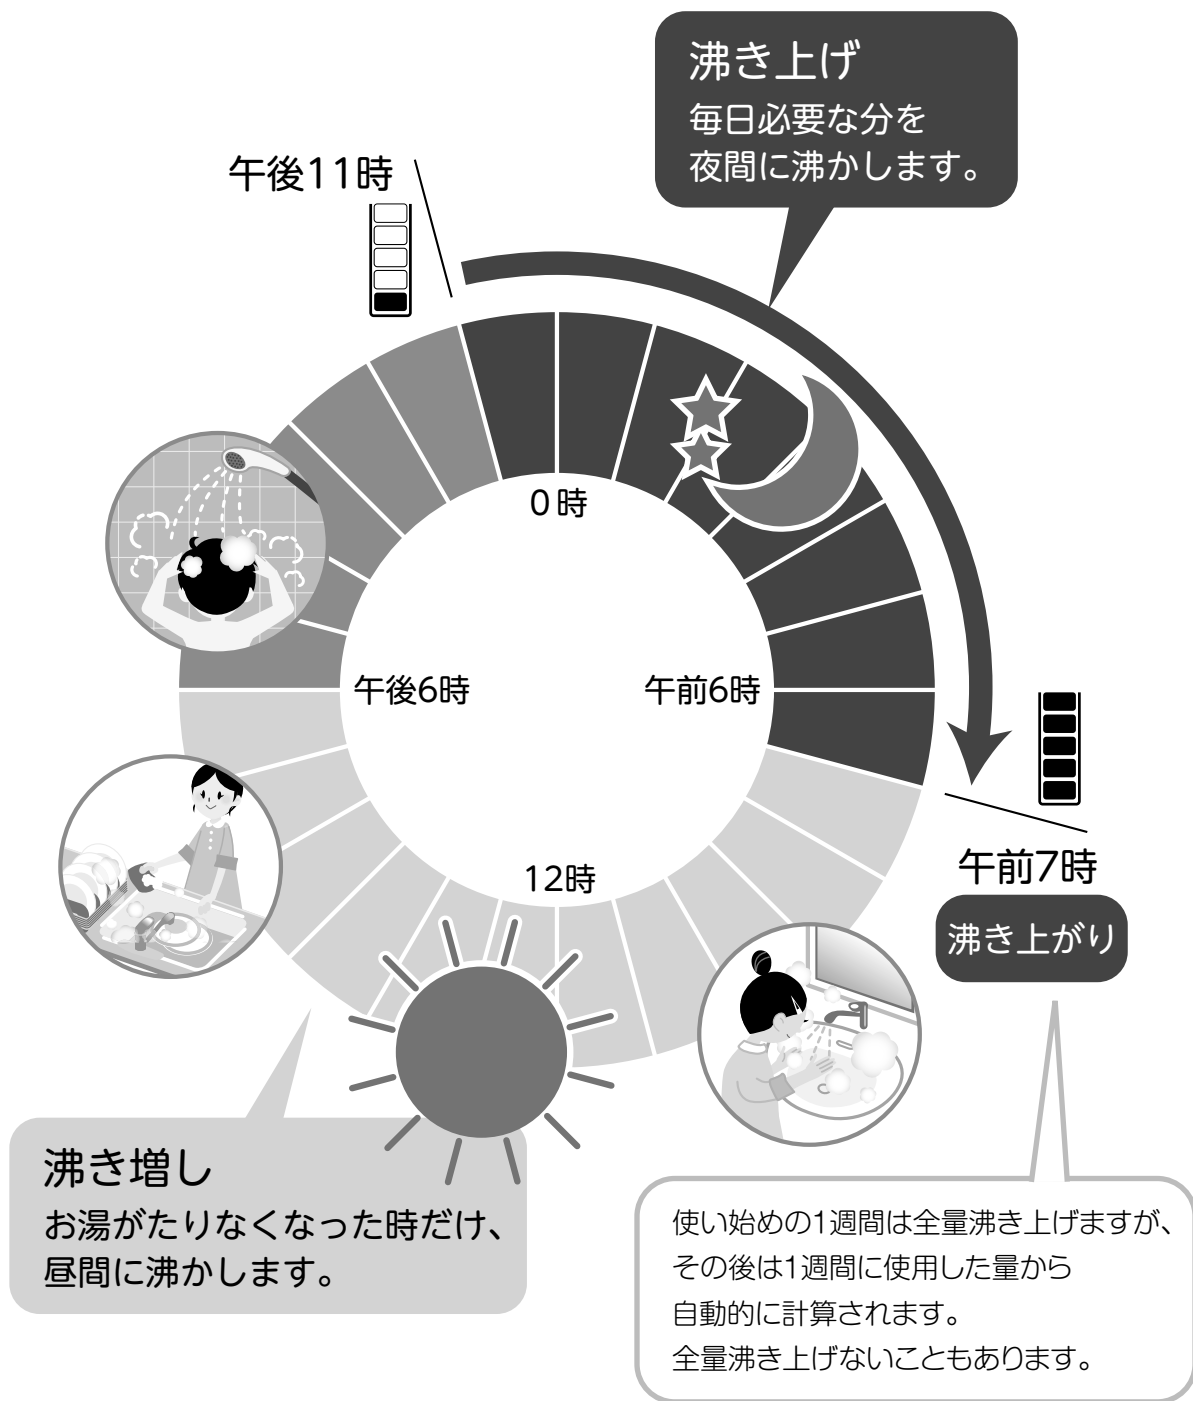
沸き上げ
毎日必要な分を
夜間に沸かします。

午後11時

0時

午後6時

午前6時

12時

午前7時

沸き上がり

沸き増し
お湯がたりなくなった時だけ、
昼間に沸かします。

使い始めの1週間は全量沸き上げますが、
その後は1週間に使用した量から
自動的に計算されます。
全量沸き上げないこともあります。